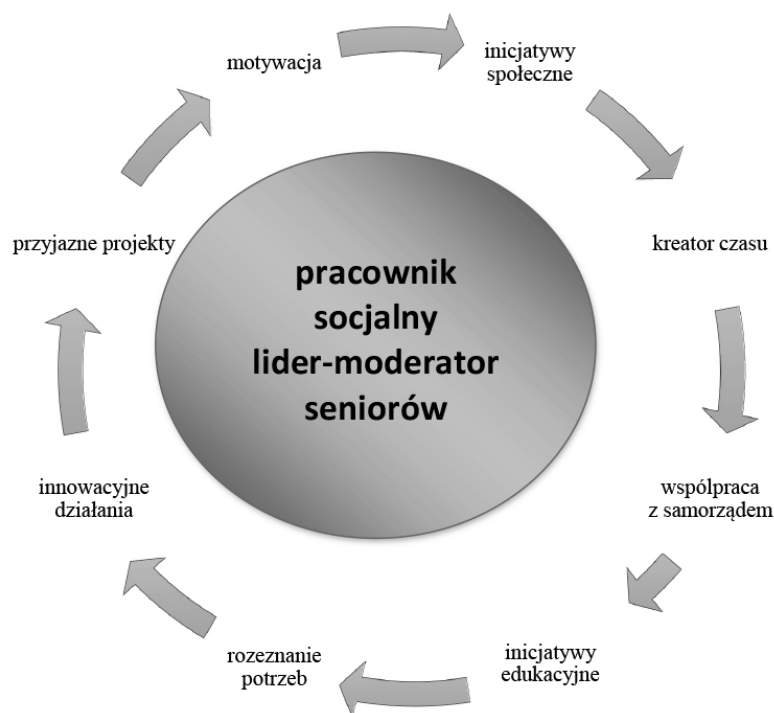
motywacja

inicjatywy społeczne

kreator czasu

współpraca z samorządem

inicjatywy edukacyjne

rozeznanie potrzeb

innowacyjne działania

przyjazne projekty

pracownik socjalny lider-moderator seniorów